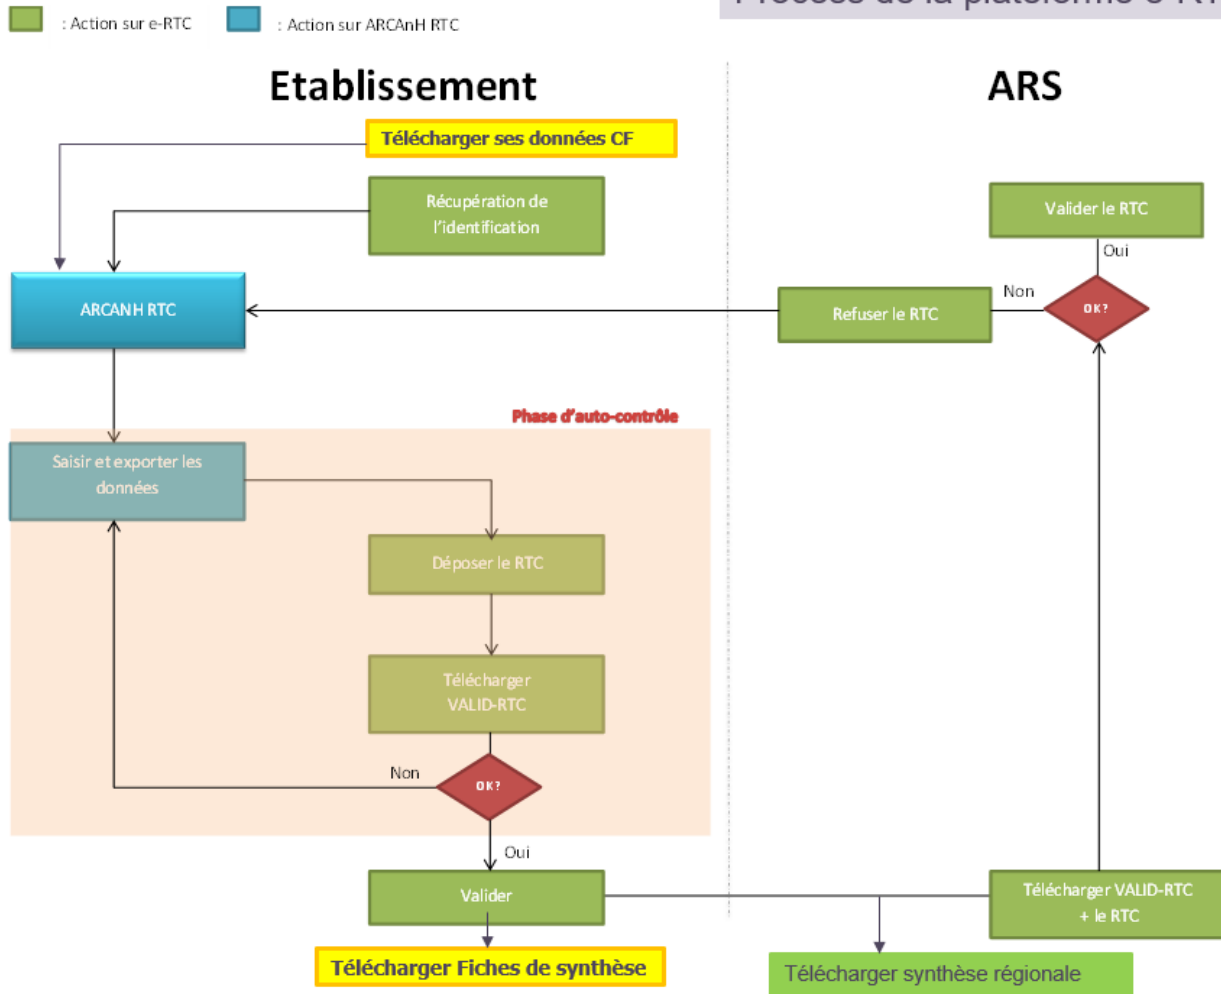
: Action sur e-RTC : Action sur ARCAnH RTC

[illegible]

Etablissement

ARS

Télécharger ses données CF

Récupération de l'identification

Valider le RTC

Oui

Non

ARCANH RTC

Refuser le RTC

OK?

Phase d'auto-contrôle

Saisir et exporter les données

Déposer le RTC

Télécharger VALID-RTC

Non

OK?

Oui

Valider

Télécharger VALID-RTC + le RTC

Télécharger Fiches de synthèse

Télécharger synthèse régionale